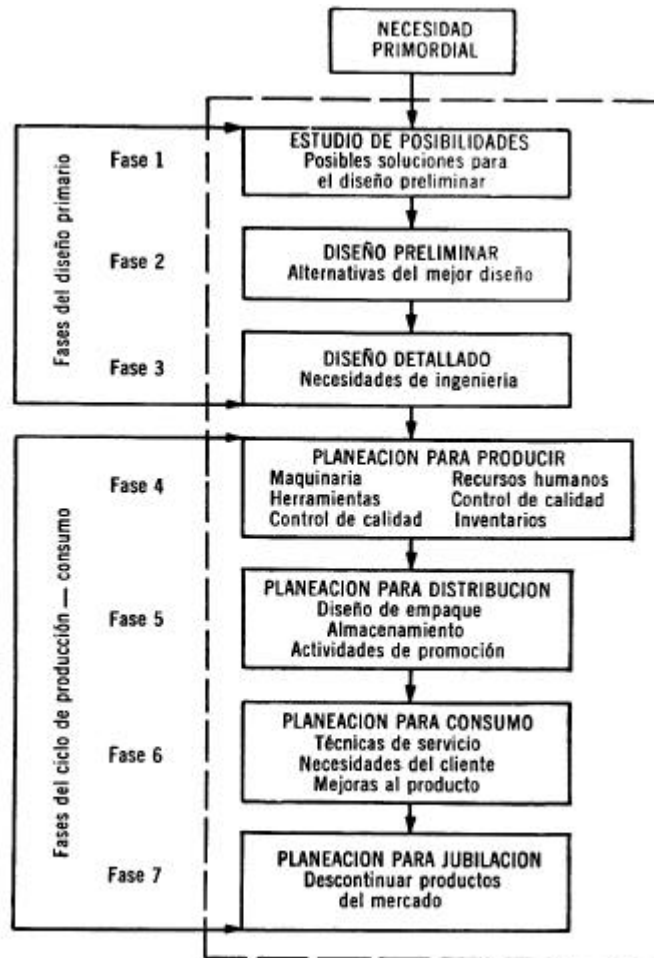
NECESIDAD PRIMORDIAL

Fases del diseño primario

Fase 1

ESTUDIO DE POSIBILIDADES
Posibles soluciones para el diseño preliminar

Fase 2

DISEÑO PRELIMINAR
Alternativas del mejor diseño

Fase 3

DISEÑO DETALLADO
Necesidades de ingenieria

Fases del ciclo de producción — consumo

Fase 4

PLANEACION PARA PRODUCIR
Maquinaria
Herramientas
Control de calidad
Recursos humanos
Control de calidad
Inventarios

Fase 5

PLANEACION PARA DISTRIBUCION
Diseño de empaque
Almacenamiento
Actividades de promoción

Fase 6

PLANEACION PARA CONSUMO
Técnicas de servicio
Necesidades del cliente
Mejoras al producto

Fase 7

PLANEACION PARA JUBILACION
Descontinuar productos del mercado